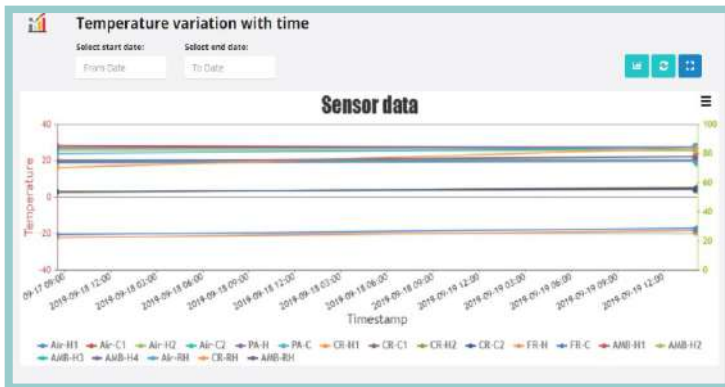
Temperature variation with time

Select start date:
From Date

Select end date:
To Date

Sensor data

40
20
0
-20
-40

Temperature

100
80
60
40
20
0

09-17 09:00
2019-09-18 12:00
2019-09-18 02:00
2019-09-18 06:00
2019-09-18 09:00
2019-09-18 12:00
2019-09-18 03:00
2019-09-18 06:00
2019-09-18 09:00
2019-09-19 12:00
2019-09-19 03:00
2019-09-19 06:00
2019-09-19 09:00
2019-09-19 12:00

Timestamp

Air-H1 Air-C1 Air-H2 Air-C2 PA-H PA-C CR-H1 CR-C1 CR-H2 CR-C2 FR-H FR-C AMB-H1 AMB-H2 AMB-H3 AMB-H4 Air-RH CR-RH AMB-RH